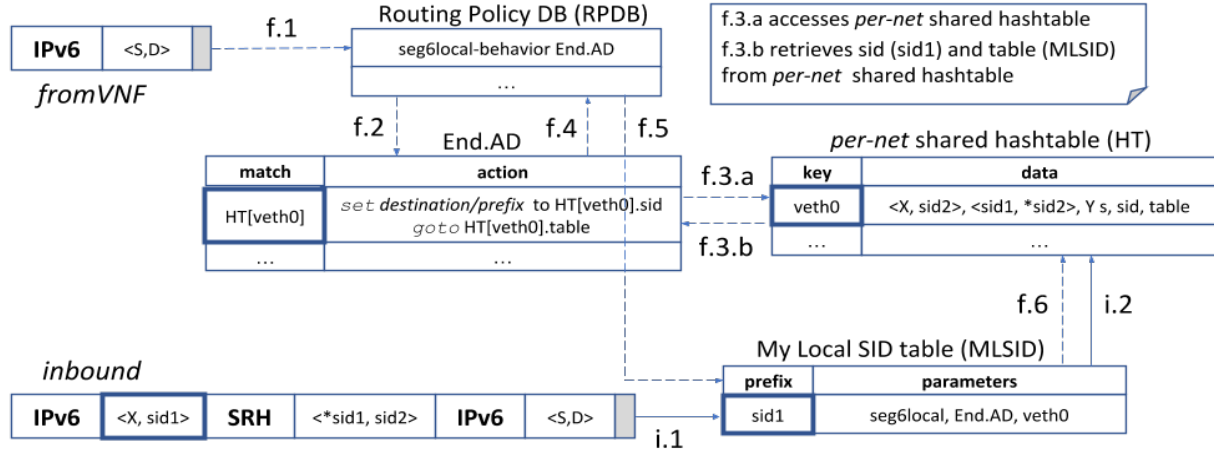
IPv6 | <S,D>

fromVNF

f.1

Routing Policy DB (RPDB)

seg6local-behavior End.AD

...

f.3.a accesses *per-net* shared hashtable
f.3.b retrieves sid (sid1) and table (MLSID) from *per-net* shared hashtable

f.2

End.AD

f.4

f.5

| match | action |
|---|---|
| HT[veth0] | set *destination/prefix* to HT[veth0].sid goto HT[veth0].table |
| ... | ... |

f.3.a

f.3.b

*per-net* shared hashtable (HT)

| key | data |
|---|---|
| veth0 | <X, sid2>, <sid1, *sid2>, Y s, sid, table |
| ... | ... |

f.6

i.2

My Local SID table (MLSID)

| prefix | parameters |
|---|---|
| sid1 | seg6local, End.AD, veth0 |

inbound

IPv6 | <X, sid1> | SRH | <*sid1, sid2> | IPv6 | <S,D>

i.1